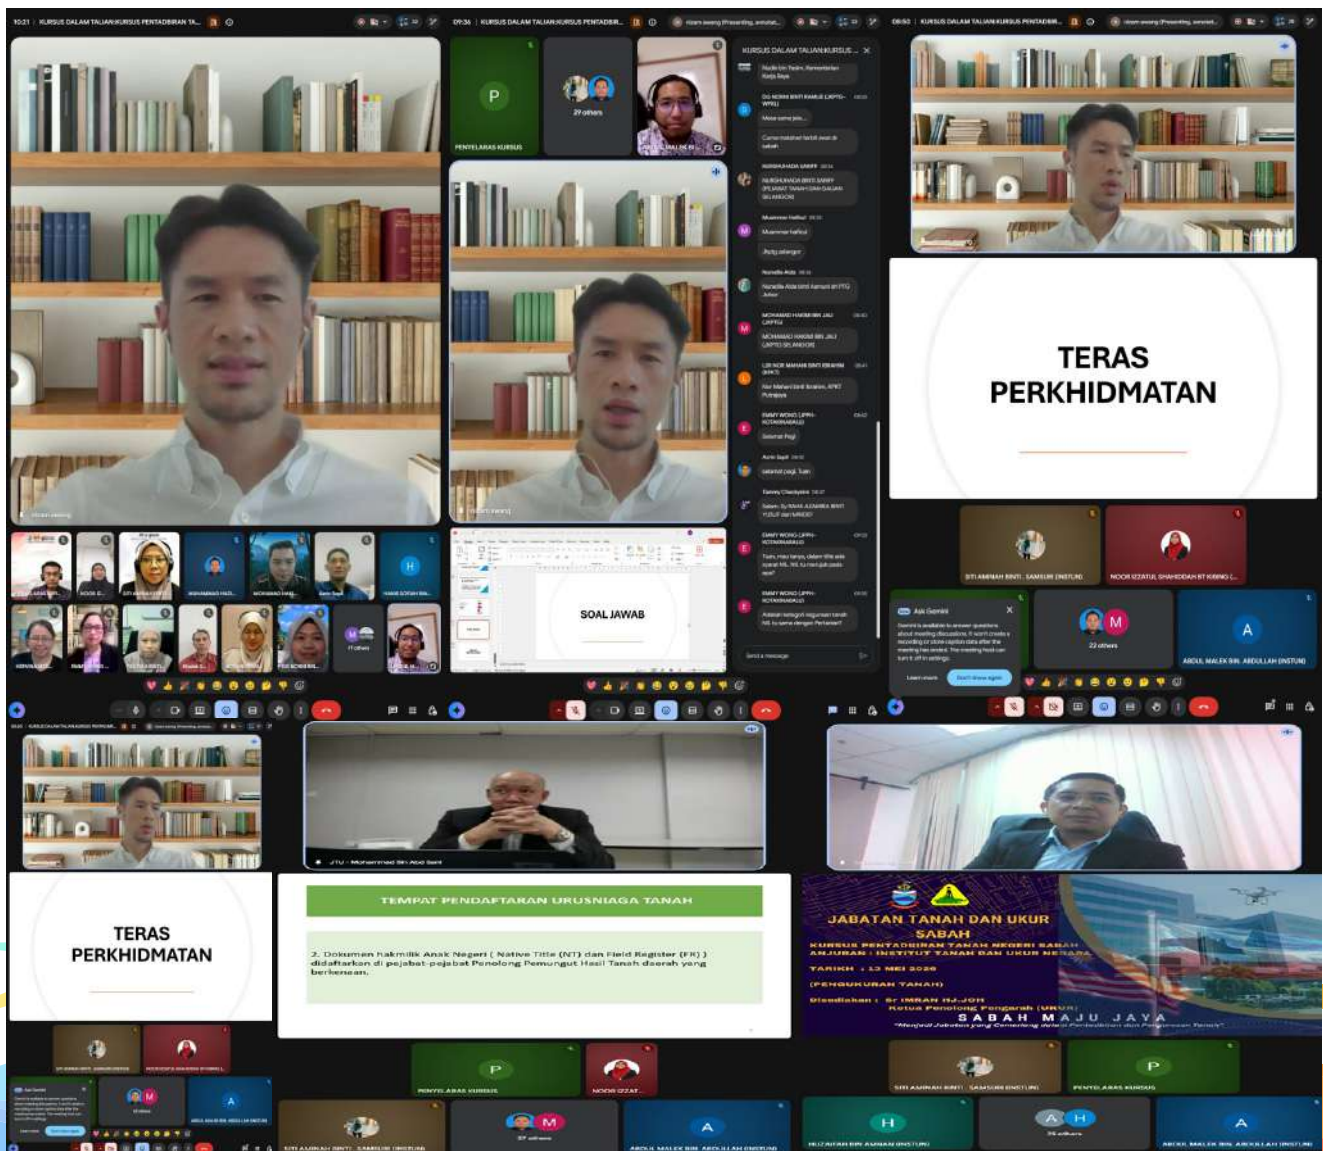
10:21 | KURSUS DALAM TALIAN:KURSUS PENTADBIRAN TA...

09:36 | KURSUS DALAM TALIAN:KURSUS PENTADBIR...

P
PENYELARAS KURSUS

29 others

KURSUS DALAM TALIAN:KURSUS ...

SOAL JAWAB

Send a message

08:50 | KURSUS DALAM TALIAN:KURSUS PENTADBIR...

TERAS PERKHIDMATAN

SITI AMINAH BINTI SAMSURI (INSTUN)

NOOR IZZATUL SHAHIDDAH BT KIMING (...

Ask Gemini

Learn more

22 others

A
ABDUL MALEK BIN ABDULLAH (INSTUN)

H

11 others

TERAS PERKHIDMATAN

JTU - Mohammad Bin Abd Sani

TEMPAT PENDAFTARAN URUSNIAGA TANAH

2. Dokumen hakmilik Anak Negeri ( Native Title (NT) dan Field Register (FR) ) didaftarkan di pejabat-pejabat Penolong Pemungut Hasil Tanah daerah yang berkenaan.

JABATAN TANAH DAN UKUR SABAH

KURSUS PENTADBIRAN TANAH NEGERI SABAH
ANJURAN : INSTITUT TANAH DAN UKUR NEGARA

TARIKH : 13 MEI 2026

(PENGUKURAN TANAH)

Disediakan : Sr IMRAN Hj.JOH
Ketua Penolong Pengarah (UKUR)

SABAH MAJU JAYA

"Menjadi Jabatan yang Cemerlang dalam Pentadbiran dan Pengurusan Tanah"

P
PENYELARAS KURSUS

NOOR IZZAT...

SITI AMINAH BINTI SAMSURI (INSTUN)

37 others

A
ABDUL MALEK BIN ABDULLAH (INSTUN)

SITI AMINAH BINTI SAMSURI (INSTUN)

PENYELARAS KURSUS

H
HUZAIFAH BIN AMMAR (INSTUN)

25 others

A
ABDUL MALEK BIN ABDULLAH (INSTUN)